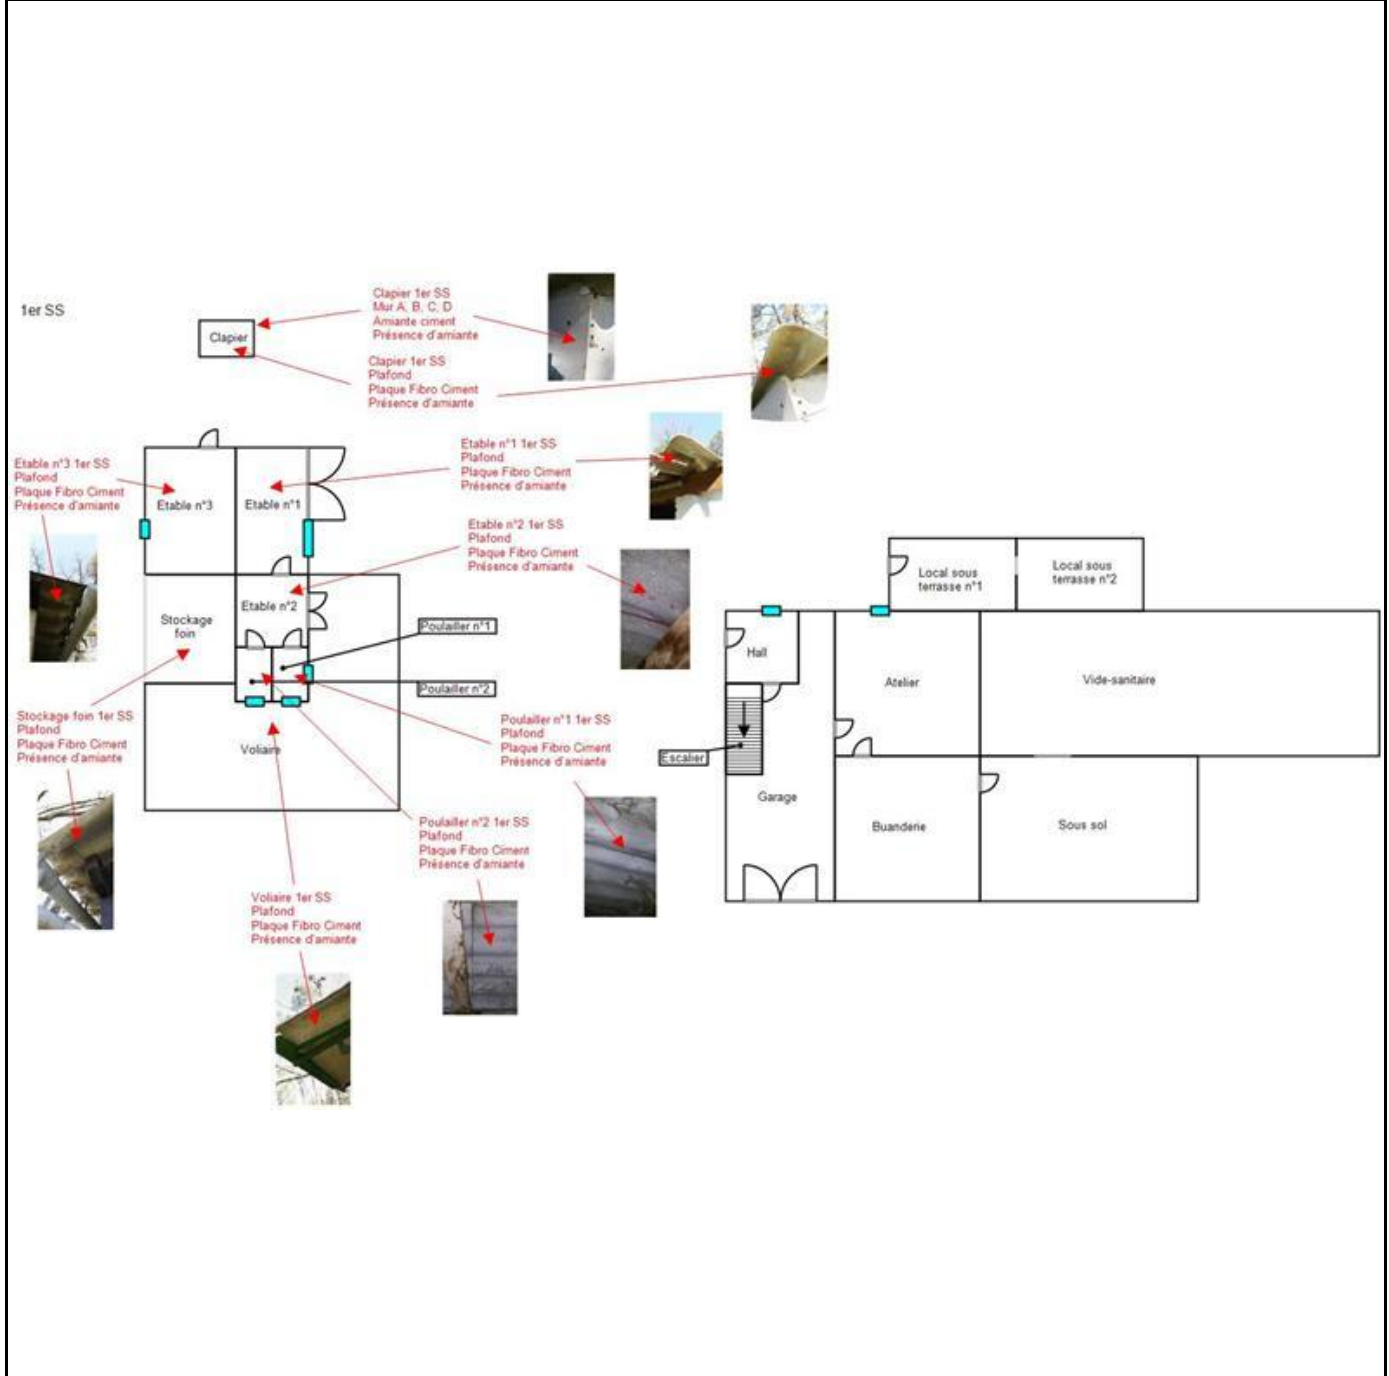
1er SS

Clapier

Clapier 1er SS
Mur A, B, C, D
Amiante ciment
Présence d'amiante

Clapier 1er SS
Plafond
Plaque Fibro Ciment
Présence d'amiante

Etable n°3 1er SS
Plafond
Plaque Fibro Ciment
Présence d'amiante

Etable n°1 1er SS
Plafond
Plaque Fibro Ciment
Présence d'amiante

Etable n°2 1er SS
Plafond
Plaque Fibro Ciment
Présence d'amiante

Etable n°3

Etable n°1

Etable n°2

Stockage foin

Poulailler n°1

Poulailler n°2

Voliaire

Stockage foin 1er SS
Plafond
Plaque Fibro Ciment
Présence d'amiante

Poulailler n°1 1er SS
Plafond
Plaque Fibro Ciment
Présence d'amiante

Poulailler n°2 1er SS
Plafond
Plaque Fibro Ciment
Présence d'amiante

Voliaire 1er SS
Plafond
Plaque Fibro Ciment
Présence d'amiante

Local sous terrasse n°1

Local sous terrasse n°2

Hall

Atelier

Vide-sanitaire

Escalier

Garage

Buanderie

Sous sol